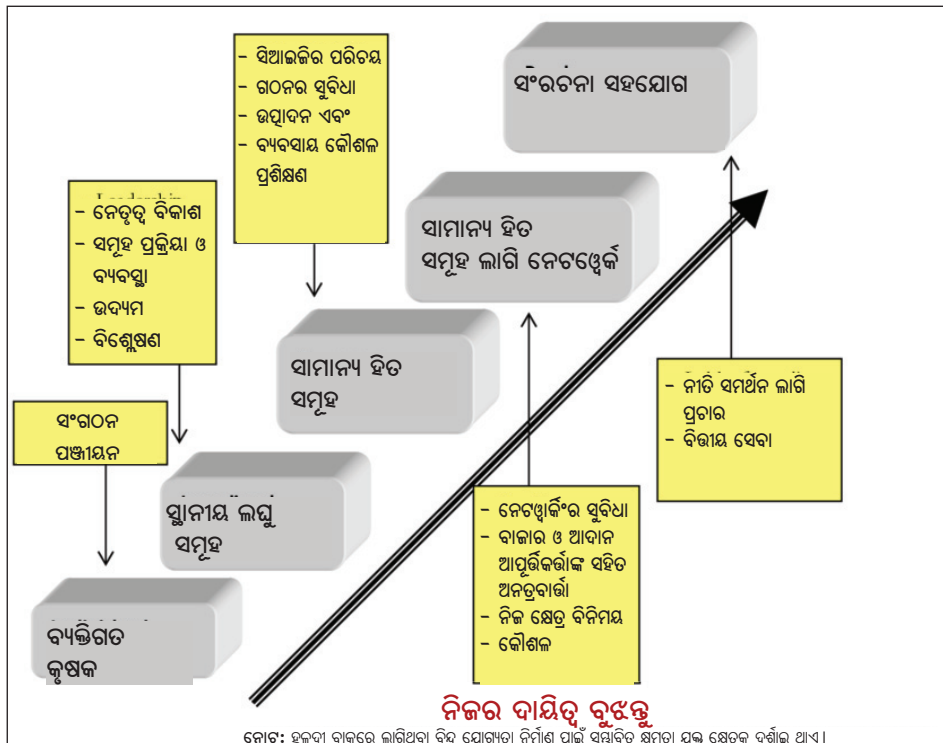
- ସିଆଇଜିର ପରିଚୟ
- ଗଠନର ସୁବିଧା
- ଉତ୍ପାଦନ ଏବଂ
- ବ୍ୟବସାୟ କୌଶଳ ପ୍ରଶିକ୍ଷଣ

ସଂରଚନା ସହଯୋଗ

- ନେତୃତ୍ୱ ବିକାଶ
- ସମୂହ ପ୍ରକ୍ରିୟା ଓ ବ୍ୟବସ୍ଥା
- ଉଦ୍ୟମ
- ବିଶ୍ଳେଷଣ

ସାମାନ୍ୟ ହିତ ସମୂହ ଲାଗି ନେଟୱର୍କ

ସାମାନ୍ୟ ହିତ ସମୂହ

- ନୀତି ସମର୍ଥନ ଲାଗି ପ୍ରଚାର
- ବିତ୍ତୀୟ ସେବା

ସଂଗଠନ ପଞ୍ଜୀୟନ

ସ୍ଥାନୀୟ ଲଘୁ ସମୂହ

- ନେଟୱାର୍କିଂର ସୁବିଧା
- ବଜାର ଓ ଆଦାନ ଆପୂର୍ତ୍ତିକର୍ତ୍ତାଙ୍କ ସହିତ ଅନ୍ତର୍ବାର୍ତ୍ତା
- ନିଜ କ୍ଷେତ୍ର ବିନିମୟ
- କୌଶଳ

ବ୍ୟକ୍ତିଗତ କୃଷକ

ନିଜର ଦାୟିତ୍ୱ ବୁଝନ୍ତୁ

ନୋଟ: ହଳଦୀ ବାକରେ ଲାଗିଥିବା ବିନ୍ଦୁ ଯୋଗ୍ୟତା ନିର୍ମାଣ ପାଇଁ ସମ୍ଭାବିତ କ୍ଷମତା ଯୁକ୍ତ କ୍ଷେତ୍ରକୁ ଦର୍ଶାଇ ଥାଏ।